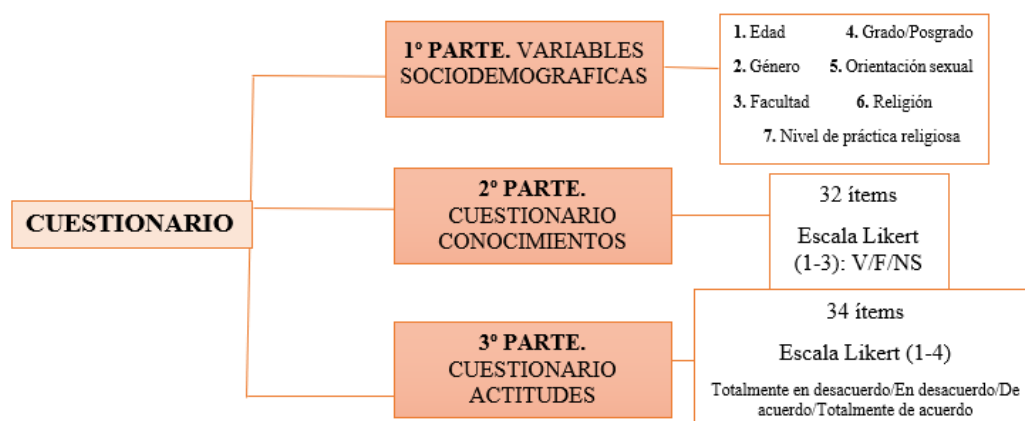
CUESTIONARIO

1º PARTE. VARIABLES SOCIODEMOGRAFICAS

1. Edad
4. Grado/Posgrado
2. Género
5. Orientación sexual
3. Facultad
6. Religión
7. Nivel de práctica religiosa

2º PARTE. CUESTIONARIO CONOCIMIENTOS

32 ítems

Escala Likert (1-3): V/F/NS

3º PARTE. CUESTIONARIO ACTITUDES

34 ítems

Escala Likert (1-4)

Totalmente en desacuerdo/En desacuerdo/De acuerdo/Totalmente de acuerdo